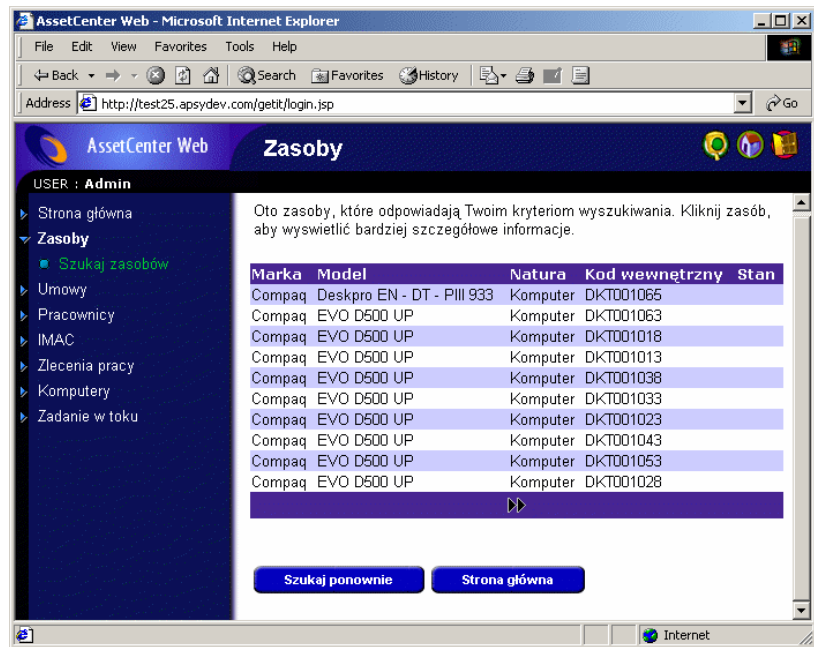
AssetCenter Web - Microsoft Internet Explorer

File Edit View Favorites Tools Help

Back Search Favorites History

Address http://test25.apsydev.com/getit/login.jsp Go

AssetCenter Web

Zasoby

USER : Admin

Strona główna
Zasoby
Szukaj zasobów
Umowy
Pracownicy
IMAC
Zlecenia pracy
Komputery
Zadanie w toku

Oto zasoby, które odpowiadają Twoim kryteriom wyszukiwania. Kliknij zasób, aby wyswietlić bardziej szczegółowe informacje.

| Marka | Model | Natura | Kod wewnętrzny | Stan |
|---|---|---|---|---|
| Compaq | Deskpro EN - DT - PIII 933 | Komputer | DKT001065 | |
| Compaq | EVO D500 UP | Komputer | DKT001063 | |
| Compaq | EVO D500 UP | Komputer | DKT001018 | |
| Compaq | EVO D500 UP | Komputer | DKT001013 | |
| Compaq | EVO D500 UP | Komputer | DKT001038 | |
| Compaq | EVO D500 UP | Komputer | DKT001033 | |
| Compaq | EVO D500 UP | Komputer | DKT001023 | |
| Compaq | EVO D500 UP | Komputer | DKT001043 | |
| Compaq | EVO D500 UP | Komputer | DKT001053 | |
| Compaq | EVO D500 UP | Komputer | DKT001028 | |

Szukaj ponownie
Strona główna

Internet